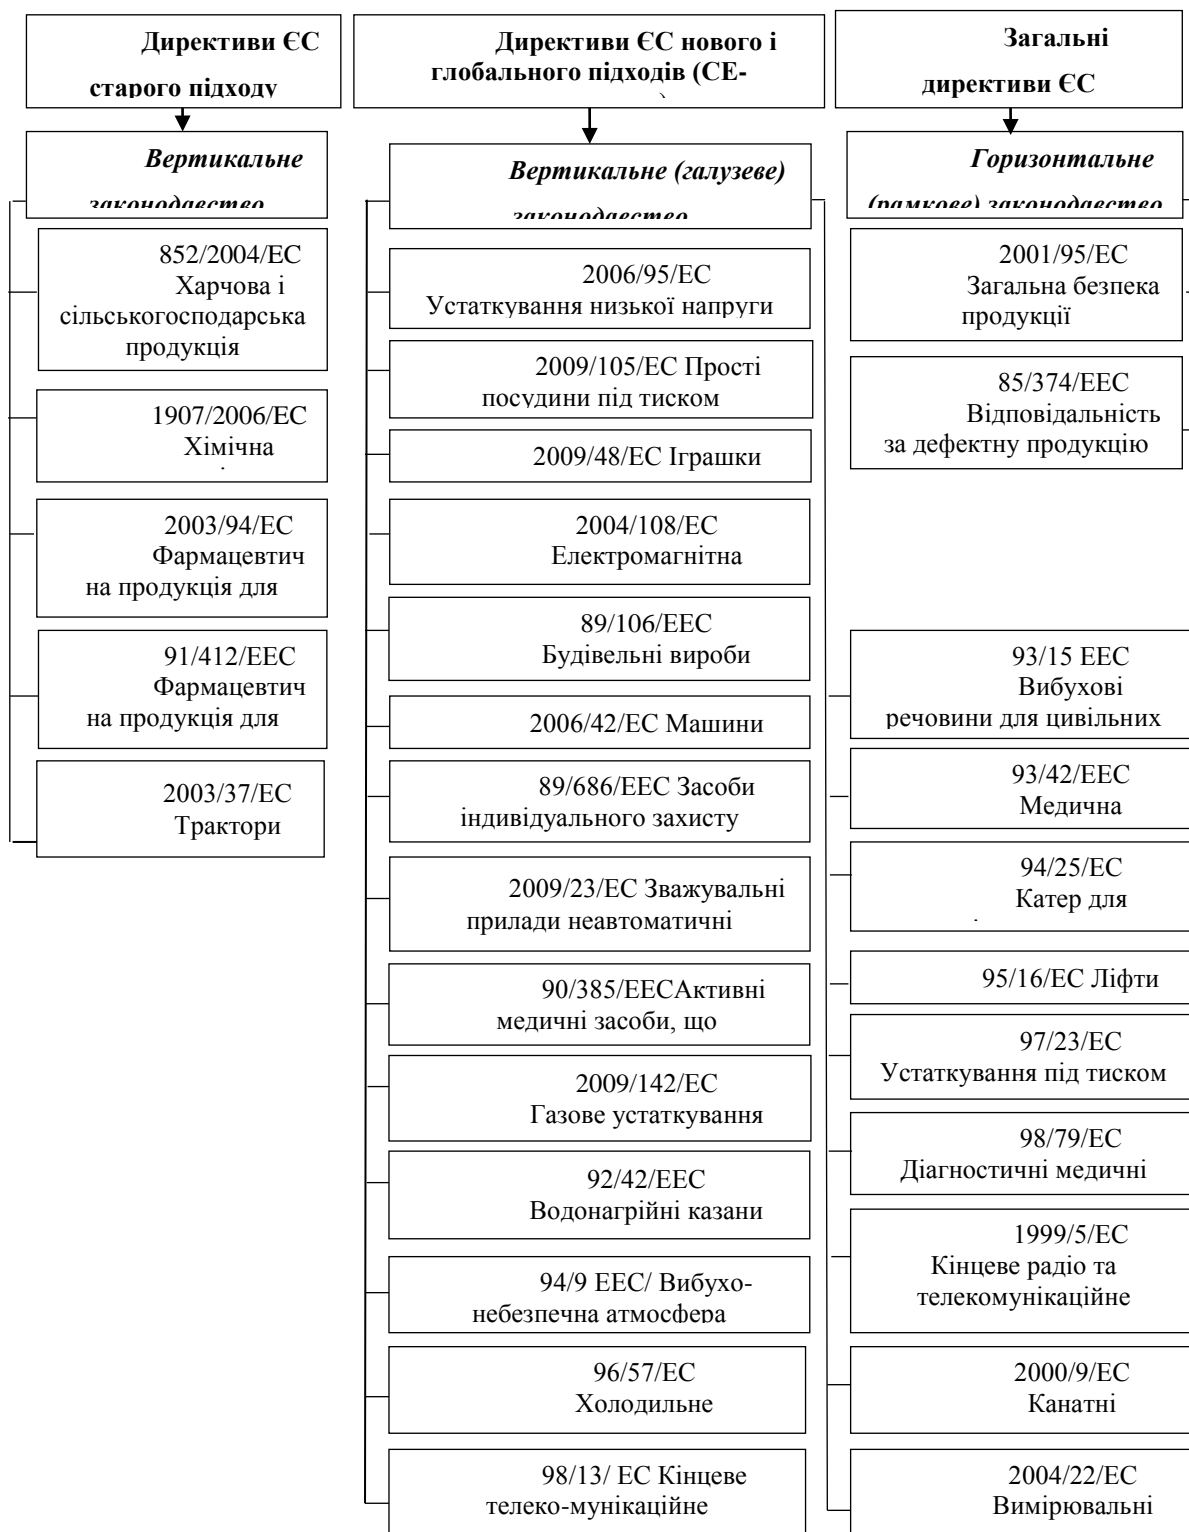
Директиви ЄС старого підходу

Директиви ЄС нового і глобального підходів (СЕ-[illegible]

Загальні директиви ЄС

Вертикальне законодавство

Вертикальне (галузеве) законодавство

Горизонтальне (рамкове) законодавство

852/2004/ЕС Харчова і сільськогосподарська продукція

1907/2006/ЕС Хімічна

2003/94/ЕС Фармацевтична продукція для

91/412/ЕЕС Фармацевтична продукція для

2003/37/ЕС Трактори

2006/95/ЕС Устаткування низької напруги

2009/105/ЕС Прості посудини під тиском

2009/48/ЕС Іграшки

2004/108/ЕС Електромагнітна

89/106/ЕЕС Будівельні вироби

2006/42/ЕС Машини

89/686/ЕЕС Засоби індивідуального захисту

2009/23/ЕС Зважувальні прилади неавтоматичні

90/385/ЕЕСАктивні медичні засоби, що

2009/142/ЕС Газове устаткування

92/42/ЕЕС Водонагрійні казани

94/9 ЕЕС/ Вибухонебезпечна атмосфера

96/57/ЕС Холодильне

98/13/ ЕС Кінцеве телеко-мунікаційне

2001/95/ЕС Загальна безпека продукції

85/374/ЕЕС Відповідальність за дефектну продукцію

93/15 ЕЕС Вибухові речовини для цивільних

93/42/ЕЕС Медична

94/25/ЕС Катер для

95/16/ЕС Ліфти

97/23/ЕС Устаткування під тиском

98/79/ЕС Діагностичні медичні

1999/5/ЕС Кінцеве радіо та телекомунікаційне

2000/9/ЕС Канатні

2004/22/ЕС Вимірювальні